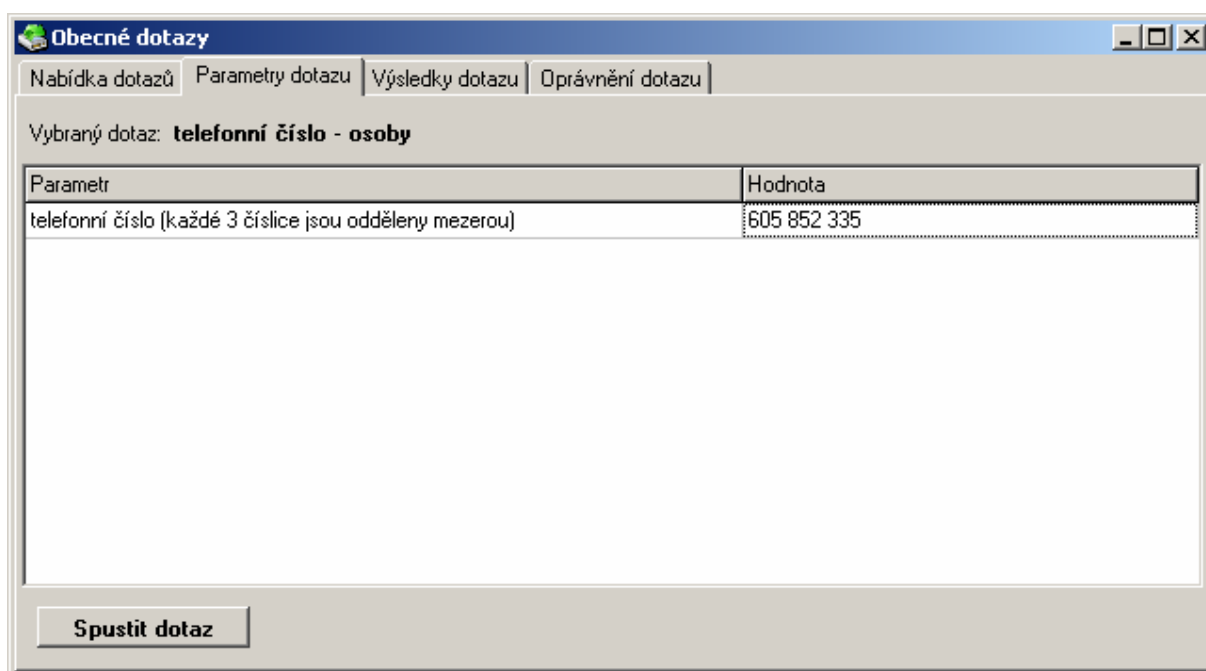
Obecné dotazy

Nabídka dotazů | Parametry dotazu | Výsledky dotazu | Oprávnění dotazu

Vybraný dotaz: **telefonní číslo - osoby**

| Parametr | Hodnota |
|---|---|
| telefonní číslo (každé 3 číslice jsou odděleny mezerou) | 605 852 335 |

Spustit dotaz